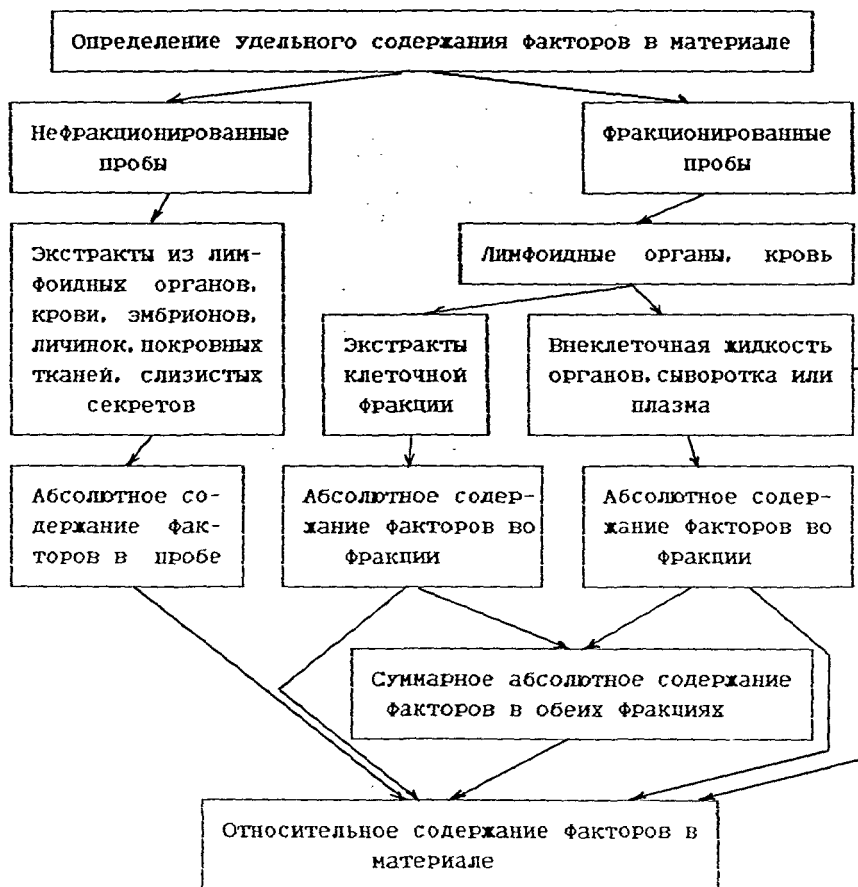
Определение удельного содержания факторов в материале

Нефракционированные пробы

Фракционированные пробы

Экстракты из лимфоидных органов, крови, эмбрионов, личинок, покровных тканей, слизистых секретов

Лимфоидные органы, кровь

Экстракты клеточной фракции

Внеклеточная жидкость органов, сыворотка или плазма

Абсолютное содержание факторов в пробе

Абсолютное содержание факторов во фракции

Абсолютное содержание факторов во фракции

Суммарное абсолютное содержание факторов в обеих фракциях

Относительное содержание факторов в материале